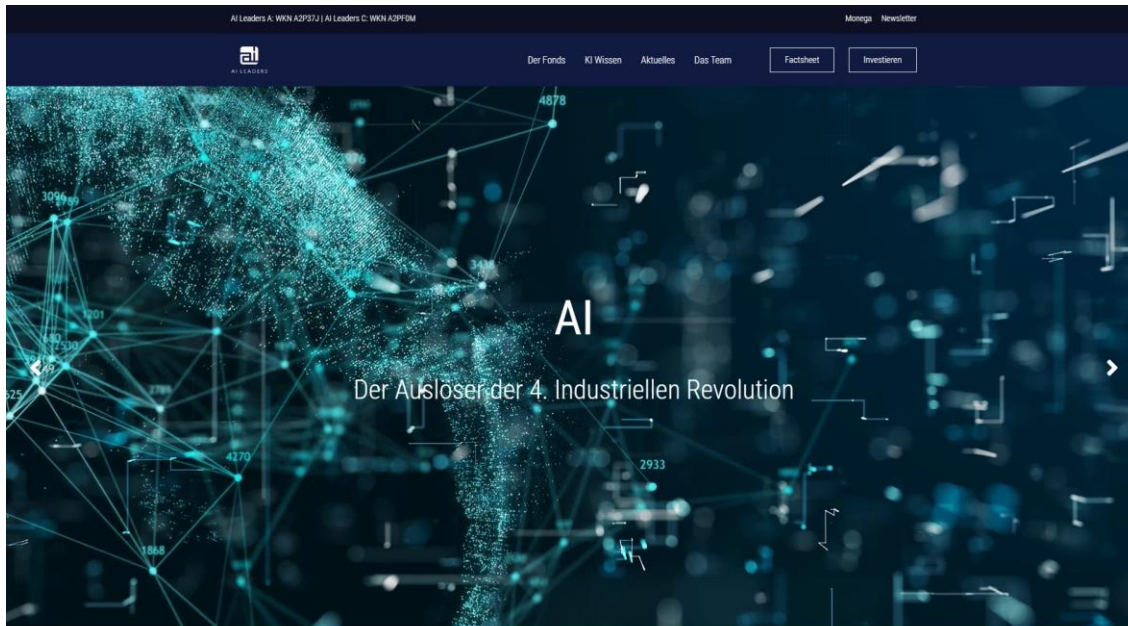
AI Leaders A: WKN A2P37J | AI Leaders C: WKN A2PF0M

Monega Newsletter

ai
AI LEADERS

Der Fonds KI Wissen Aktuelles Das Team Factsheet Investieren

4878

3096

1201

2789

4270

2933

1868

AI

Der Auslöser der 4. Industriellen Revolution